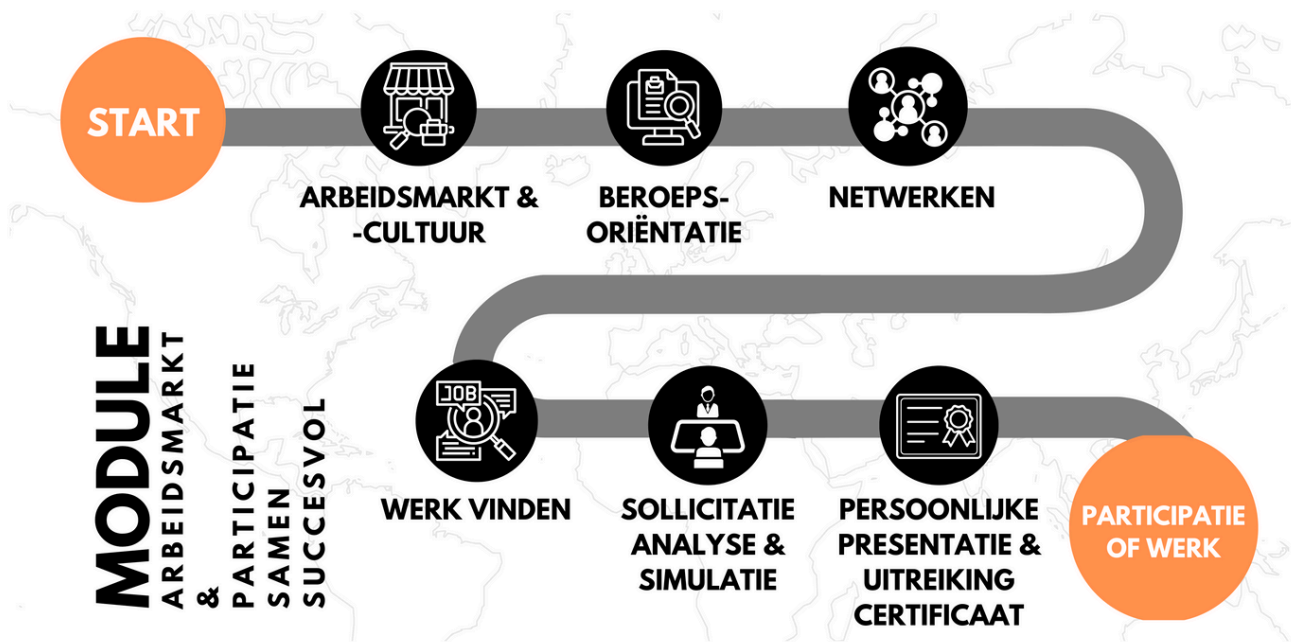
START

ARBEIDSMARKT & -CULTUUR

BEROEPS-ORIËNTATIE

NETWERKEN

MODULE
ARBEIDSMARKT &
PARTICIPATIE
SAMEN
SUCCESVOL

JOB

WERK VINDEN

SOLLICITATIE ANALYSE & SIMULATIE

PERSOONLIJKE PRESENTATIE & UITREIKING CERTIFICAAT

PARTICIPATIE OF WERK